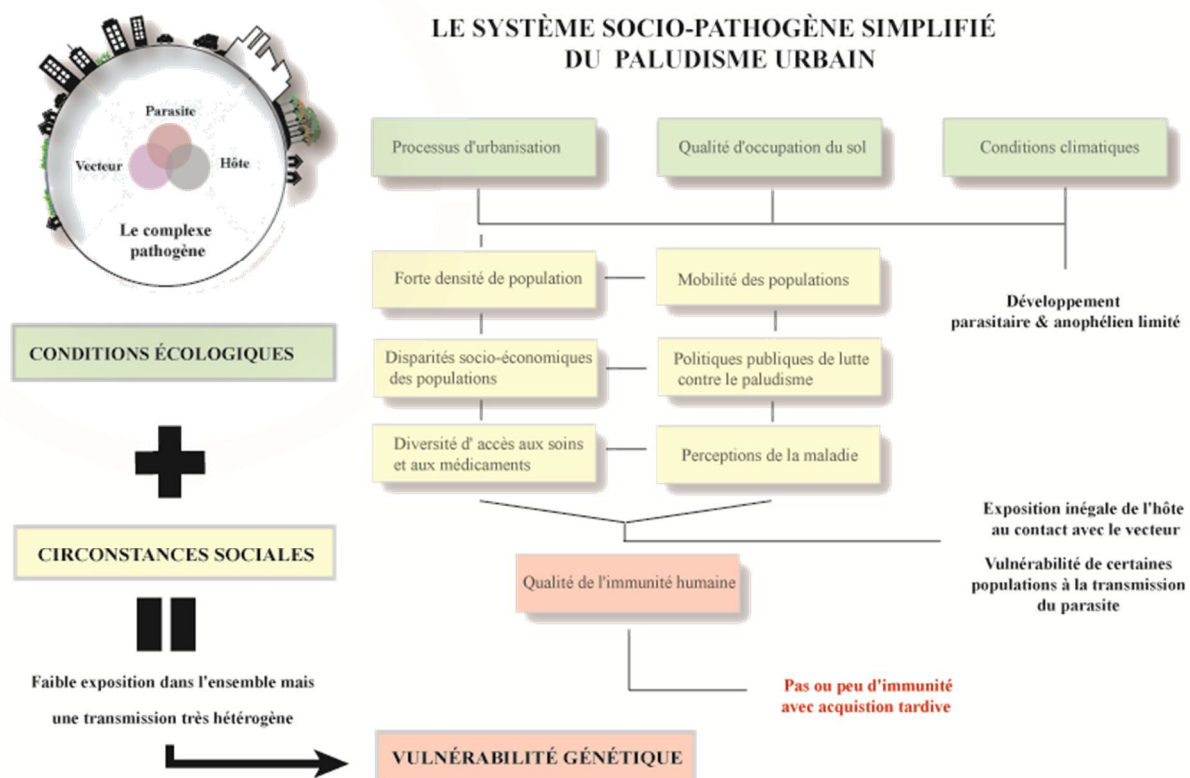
LE SYSTÈME SOCIO-PATHOGÈNE SIMPLIFIÉ
DU PALUDISME URBAIN

Parasite
Vecteur
Hôte
Le complexe pathogène

Processus d'urbanisation
Qualité d'occupation du sol
Conditions climatiques

Forte densité de population
Mobilité des populations

Développement parasitaire & anophélien limité

CONDITIONS ÉCOLOGIQUES

Disparités socio-économiques des populations
Politiques publiques de lutte contre le paludisme

Diversité d' accès aux soins et aux médicaments
Perceptions de la maladie

Exposition inégale de l'hôte au contact avec le vecteur

CIRCONSTANCES SOCIALES

Vulnérabilité de certaines populations à la transmission du parasite

Qualité de l'immunité humaine

Pas ou peu d'immunité avec acquistion tardive

Faible exposition dans l'ensemble mais une transmission très hétérogène

VULNÉRABILITÉ GÉNÉTIQUE